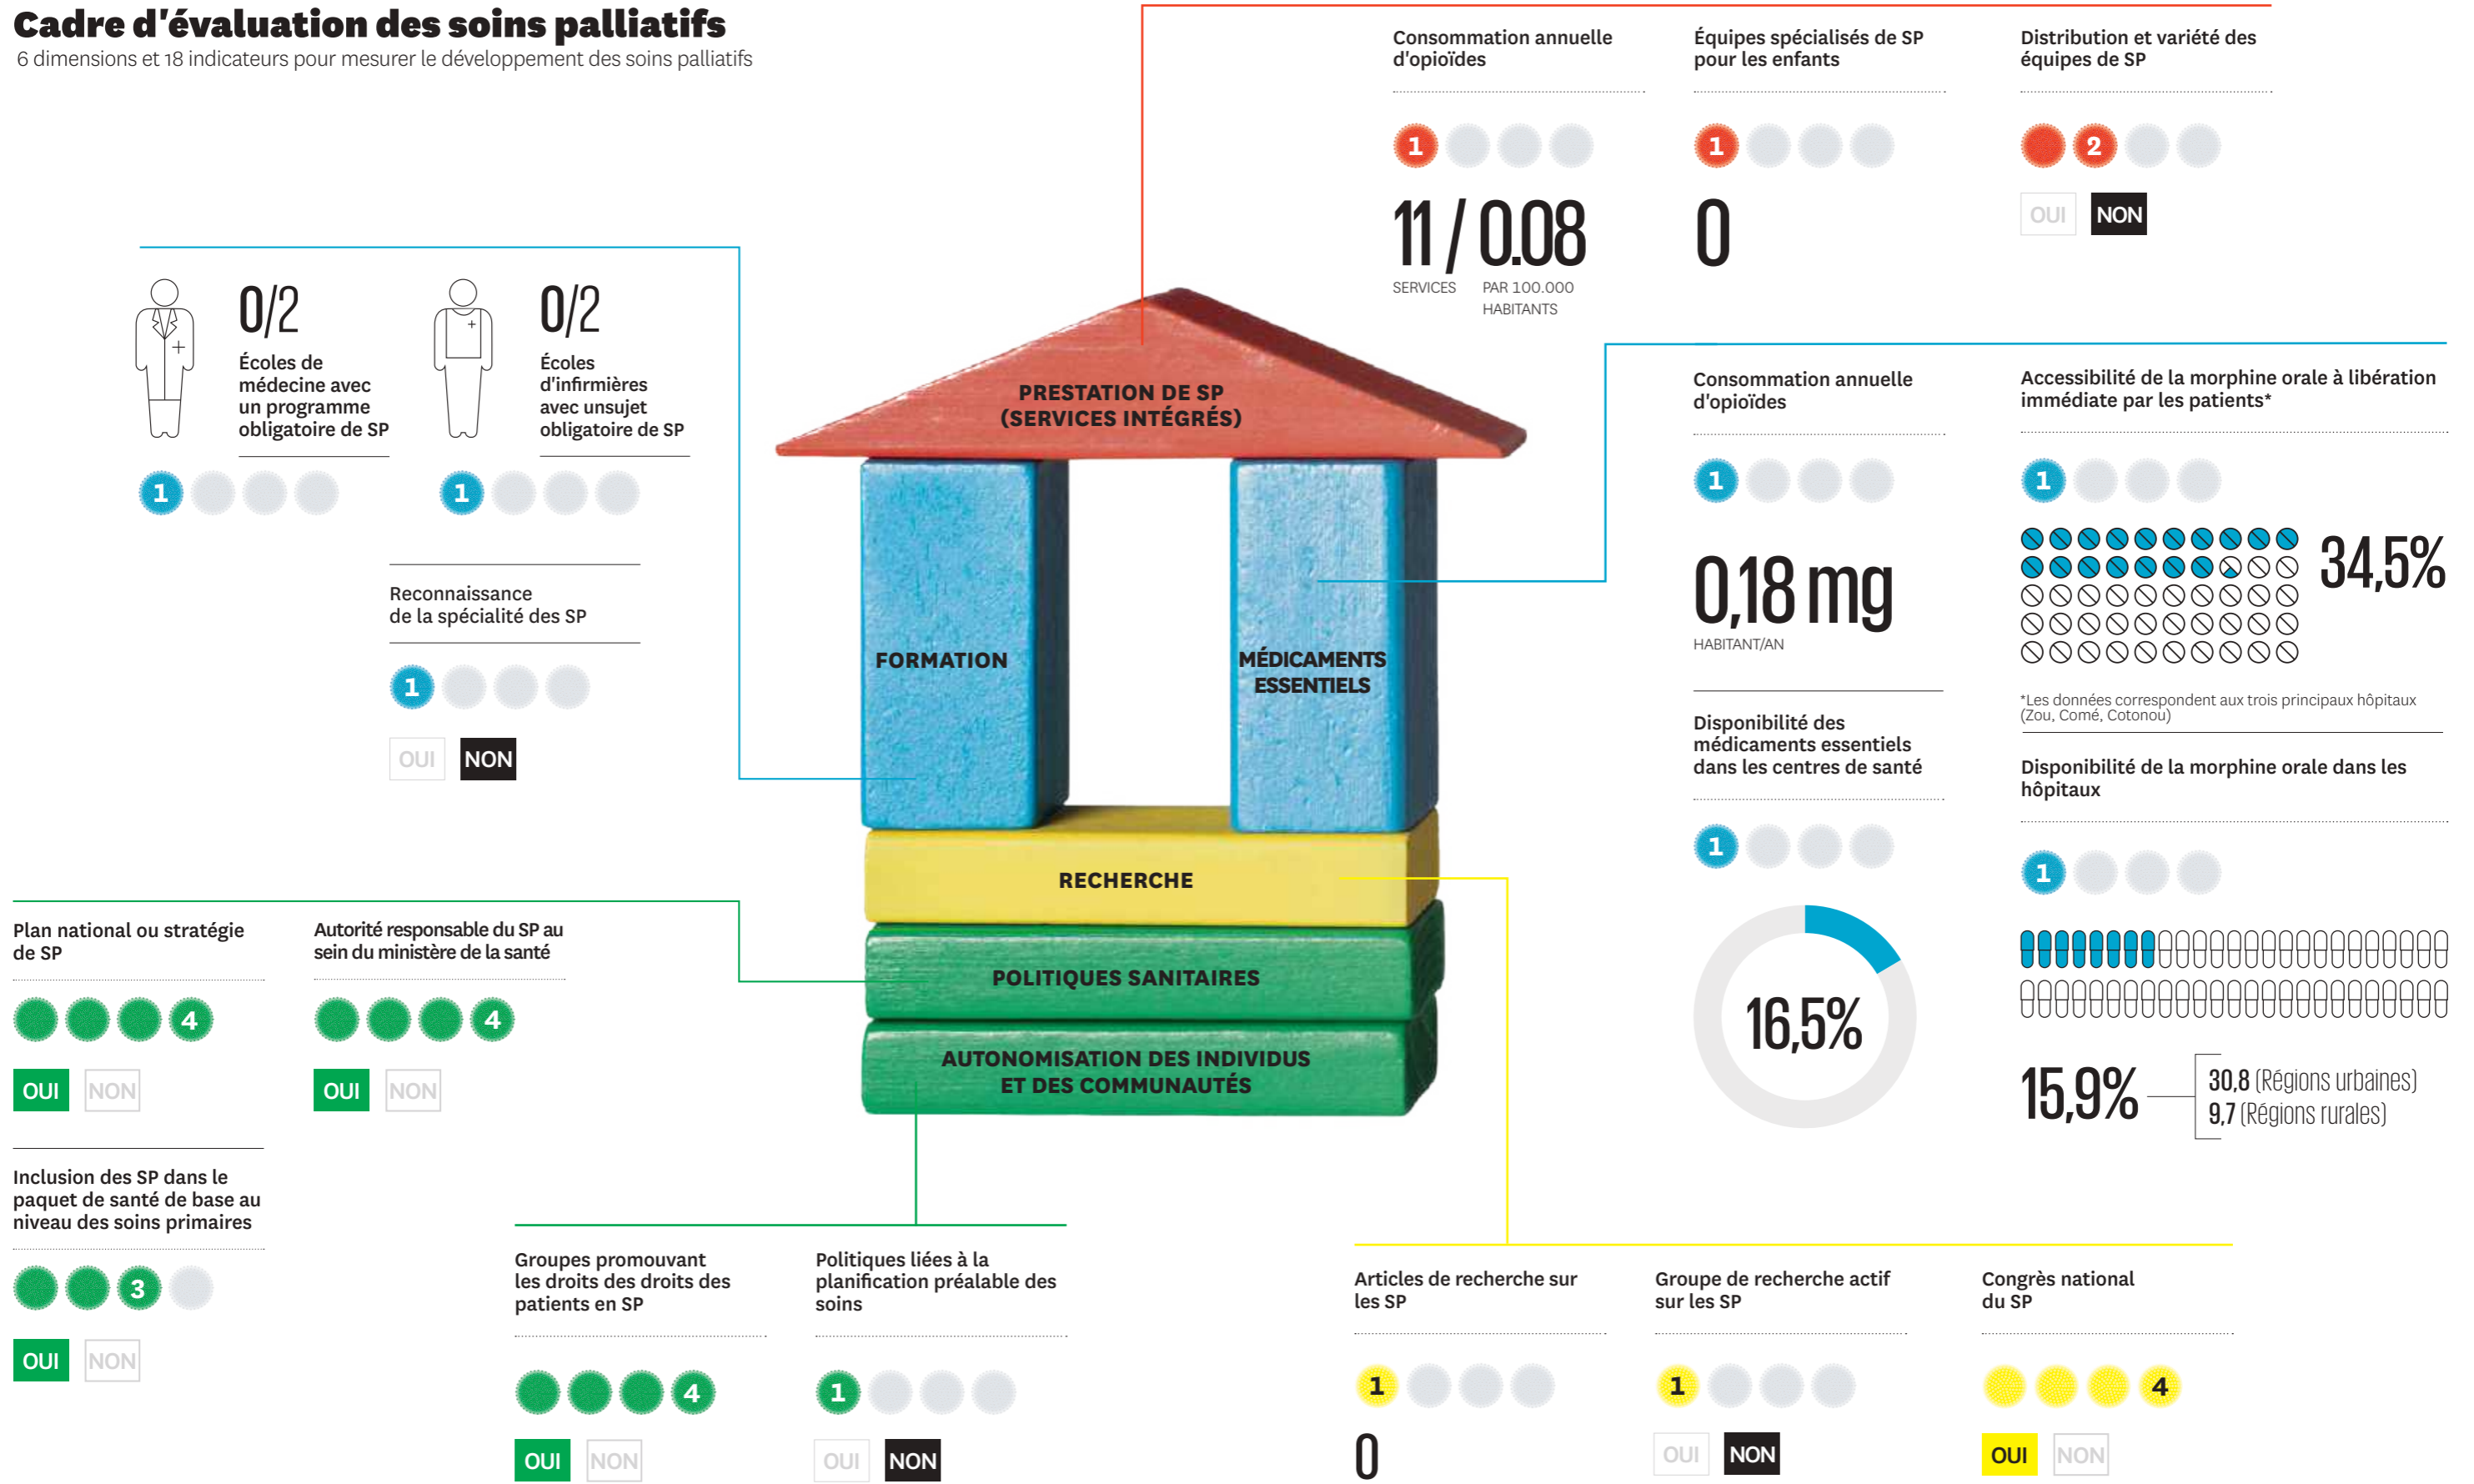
Cadre d'évaluation des soins palliatifs
6 dimensions et 18 indicateurs pour mesurer le développement des soins palliatifs

Consommation annuelle d'opioïdes
1
11 / 0.08
SERVICES PAR 100.000 HABITANTS

Équipes spécialisés de SP pour les enfants
1
0

Distribution et variété des équipes de SP
2
OUI NON

0/2
Écoles de médecine avec un programme obligatoire de SP
1

0/2
Écoles d'infirmières avec unsujet obligatoire de SP
1

Reconnaissance de la spécialité des SP
1
OUI NON

PRESTATION DE SP (SERVICES INTÉGRÉS)
FORMATION
MÉDICAMENTS ESSENTIELS
RECHERCHE
POLITIQUES SANITAIRES
AUTONOMISATION DES INDIVIDUS ET DES COMMUNAUTÉS

Consommation annuelle d'opioïdes
1
0,18 mg
HABITANT/AN

Accessibilité de la morphine orale à libération immédiate par les patients*
1
34,5%
*Les données correspondent aux trois principaux hôpitaux (Zou, Comé, Cotonou)

Disponibilité des médicaments essentiels dans les centres de santé
1
16,5%

Disponibilité de la morphine orale dans les hôpitaux
1
15,9%
30,8 (Régions urbaines)
9,7 (Régions rurales)

Plan national ou stratégie de SP
4
OUI NON

Autorité responsable du SP au sein du ministère de la santé
4
OUI NON

Inclusion des SP dans le paquet de santé de base au niveau des soins primaires
3
OUI NON

Groupes promouvant les droits des droits des patients en SP
4
OUI NON

Politiques liées à la planification préalable des soins
1
OUI NON

Articles de recherche sur les SP
1
0

Groupe de recherche actif sur les SP
1
OUI NON

Congrès national du SP
4
OUI NON